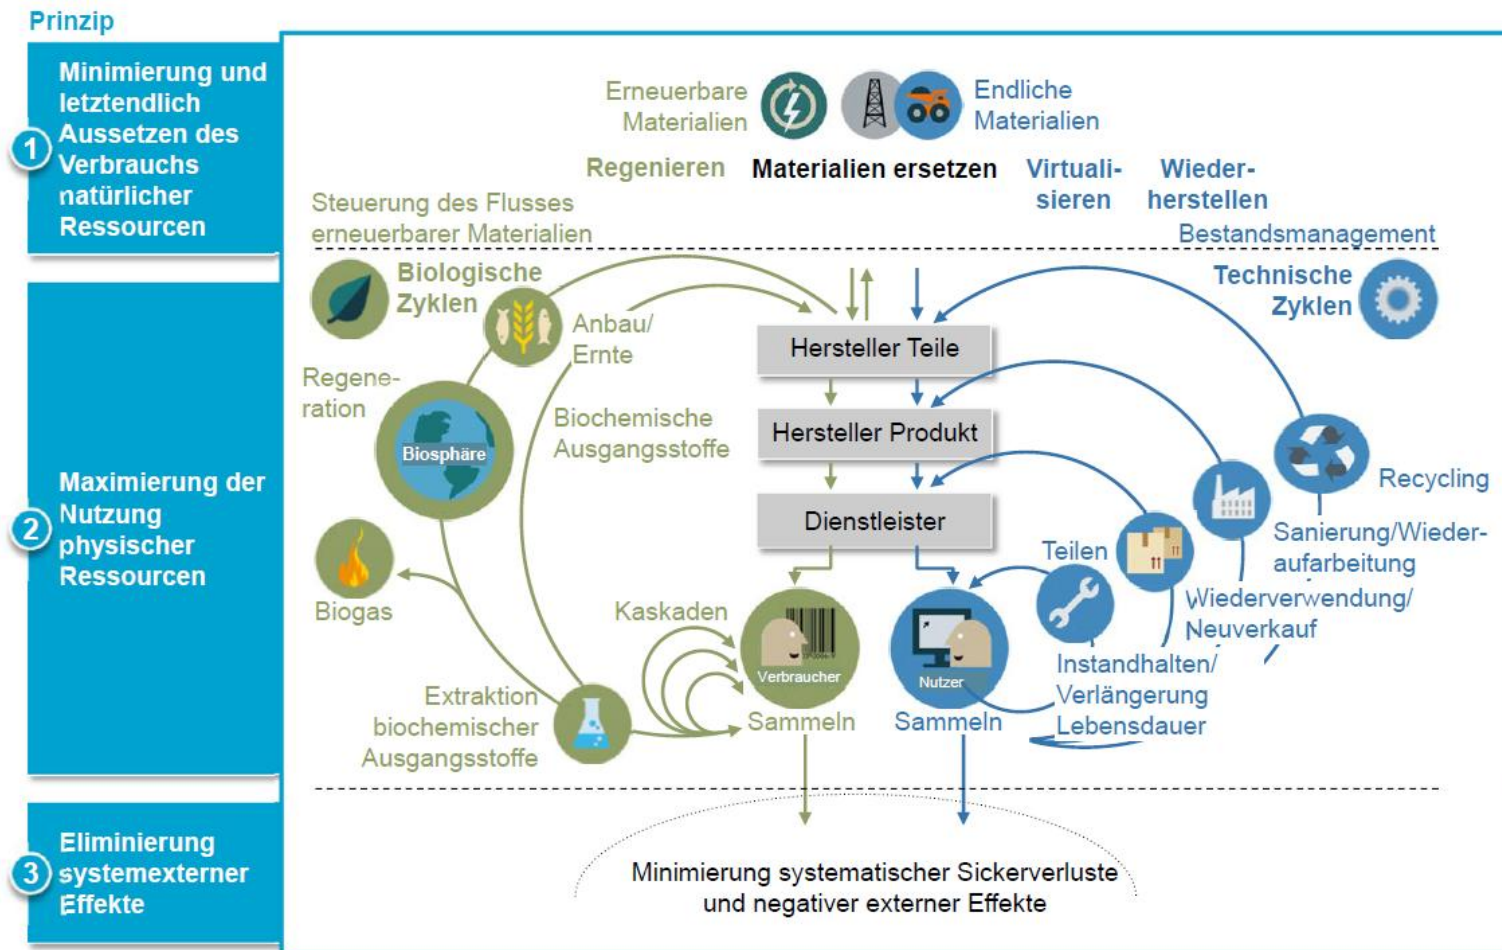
Prinzip

1 Minimierung und letztendlich Aussetzen des Verbrauchs natürlicher Ressourcen

2 Maximierung der Nutzung physischer Ressourcen

3 Eliminierung systemexterner Effekte

Erneuerbare Materialien

Endliche Materialien

Regenieren

Materialien ersetzen

Virtualisieren

Wiederherstellen

Steuerung des Flusses erneuerbarer Materialien

Bestandsmanagement

Biologische Zyklen

Technische Zyklen

Anbau/ Ernte

Regeneration

Biosphäre

Biochemische Ausgangsstoffe

Hersteller Teile

Hersteller Produkt

Dienstleister

Recycling

Sanierung/Wiederaufarbeitung

Wiederverwendung/ Neuverkauf

Teilen

Instandhalten/ Verlängerung Lebensdauer

Biogas

Kaskaden

Verbraucher

Nutzer

Extraktion biochemischer Ausgangsstoffe

Sammeln

Sammeln

Minimierung systematischer Sickerverluste und negativer externer Effekte